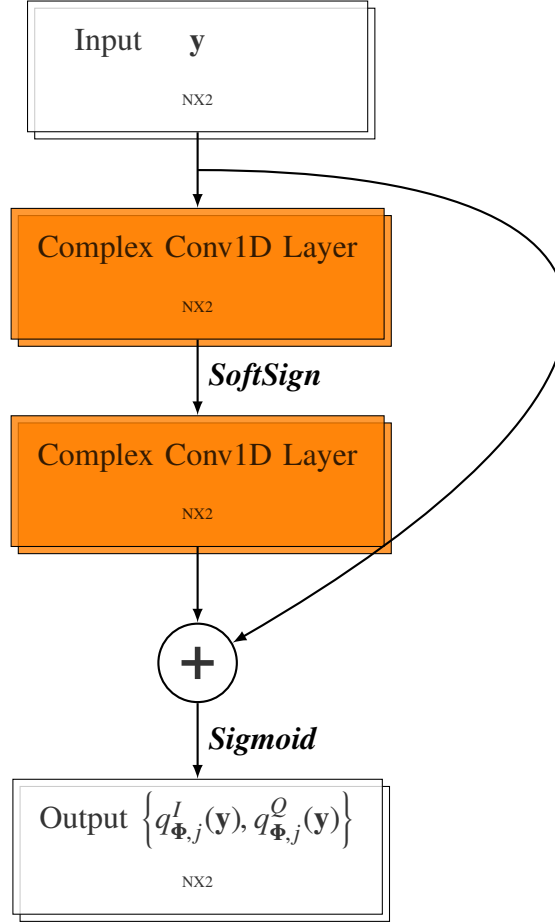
Input $\mathbf{y}$

NX2

Complex Conv1D Layer

NX2

SoftSign

Complex Conv1D Layer

NX2

+

Sigmoid

Output $\left\{q^{I}_{\mathbf{\Phi},j}(\mathbf{y}), q^{Q}_{\mathbf{\Phi},j}(\mathbf{y})\right\}$

NX2